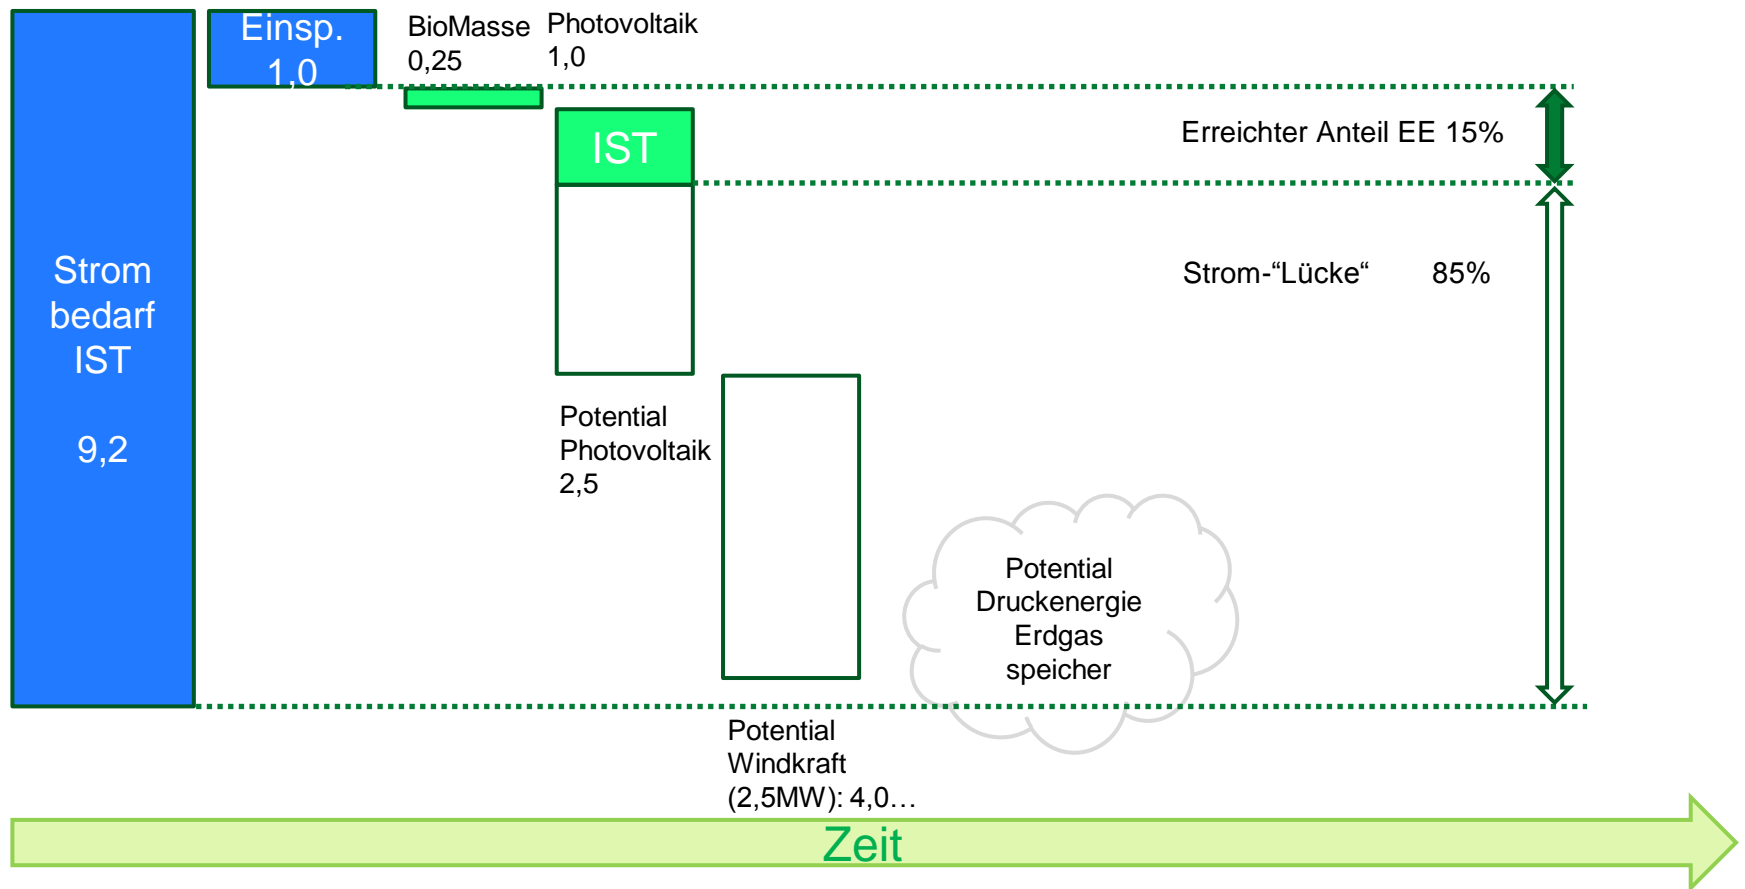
Strom bedarf IST

9,2

Einsp. 1,0

BioMasse 0,25

Photovoltaik 1,0

IST

Erreichter Anteil EE 15%

Strom-“Lücke“ 85%

Potential Photovoltaik 2,5

Potential Druckenergie Erdgas speicher

Potential Windkraft (2,5MW): 4,0…

Zeit